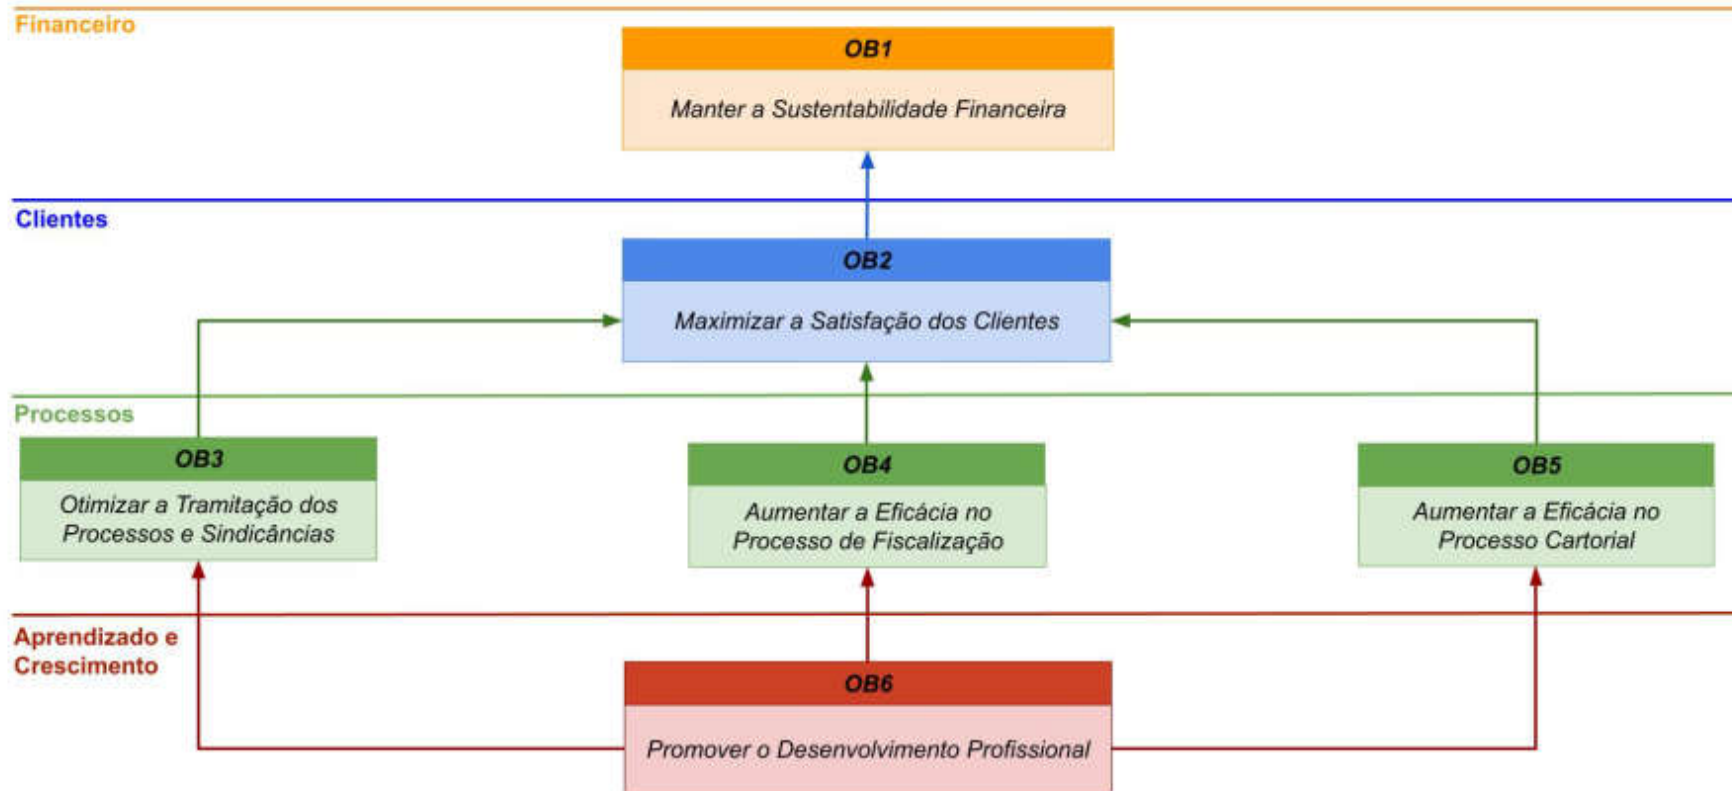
Financeiro

OB1

Manter a Sustentabilidade Financeira

Clientes

OB2

Maximizar a Satisfação dos Clientes

Processos

OB3

Otimizar a Tramitação dos Processos e Sindicâncias

OB4

Aumentar a Eficácia no Processo de Fiscalização

OB5

Aumentar a Eficácia no Processo Cartorial

Aprendizado e Crescimento

OB6

Promover o Desenvolvimento Profissional